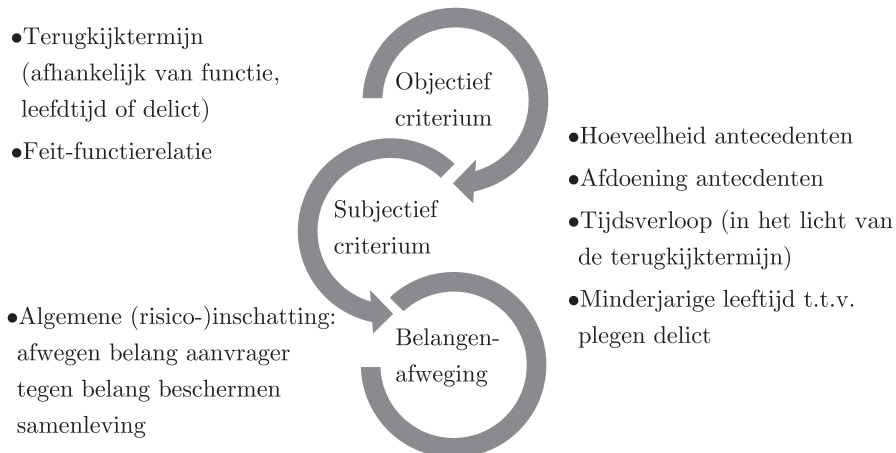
•Terugkijktermijn (afhankelijk van functie, leefdtijd of delict)

•Feit-functierelatie

Objectief criterium

•Hoeveelheid antecedenten

•Afdoening antecdenten

•Tijdsverloop (in het licht van de terugkijktermijn)

•Minderjarige leeftijd t.t.v. plegen delict

Subjectief criterium

•Algemene (risico-)inschatting: afwegen belang aanvrager tegen belang beschermen samenleving

Belangenafweging